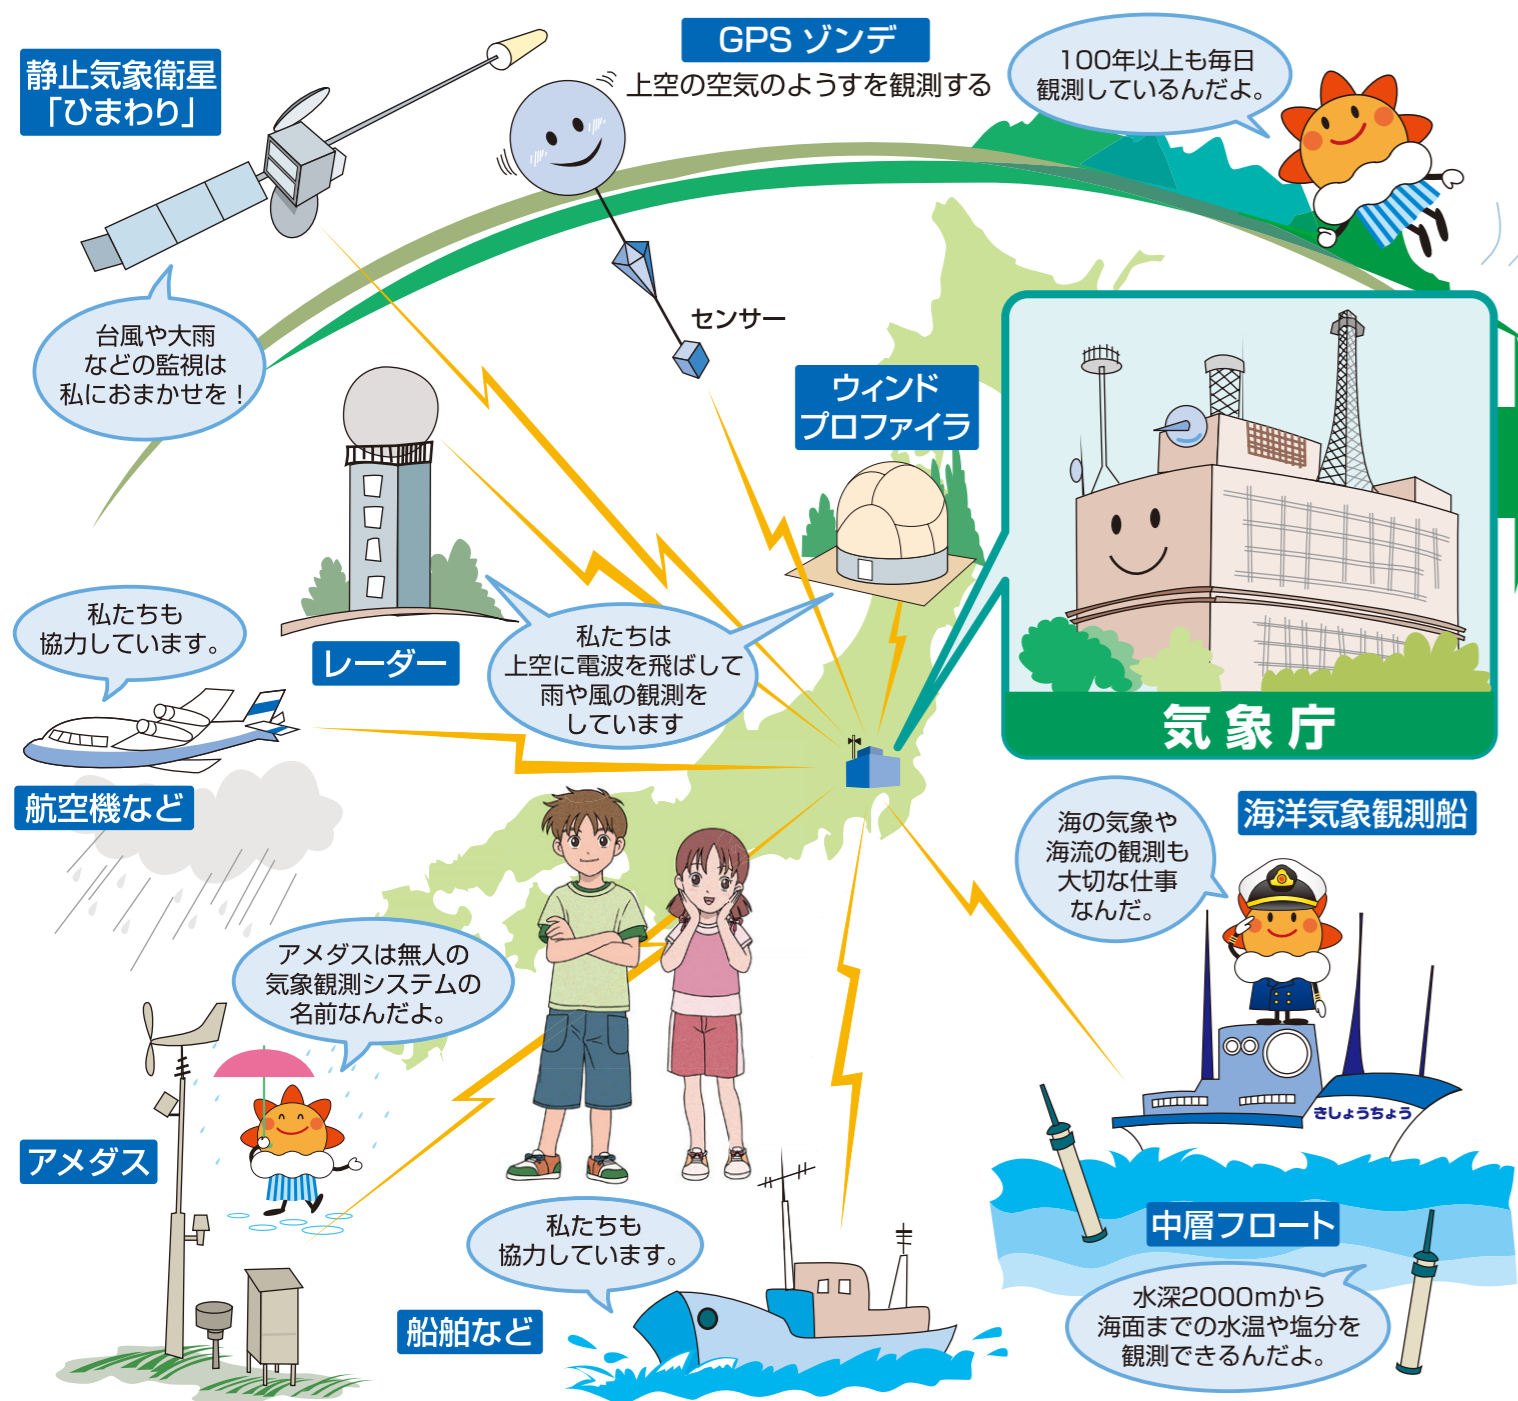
静止気象衛星
「ひまわり」

GPS ゾンデ
上空の空気のようすを観測する

100年以上も毎日観測しているんだよ。

台風や大雨などの監視は私におまかせを！

センサー

ウィンド
プロファイラ

気象庁

私たちも協力しています。

レーダー

私たちは上空に電波を飛ばして雨や風の観測をしています

航空機など

海の気象や海流の観測も大切な仕事なんだ。

海洋気象観測船

アメダスは無人の気象観測システムの名前なんだよ。

きしょうちょう

アメダス

中層フロート

私たちも協力しています。

船舶など

水深2000mから海面までの水温や塩分を観測できるんだよ。